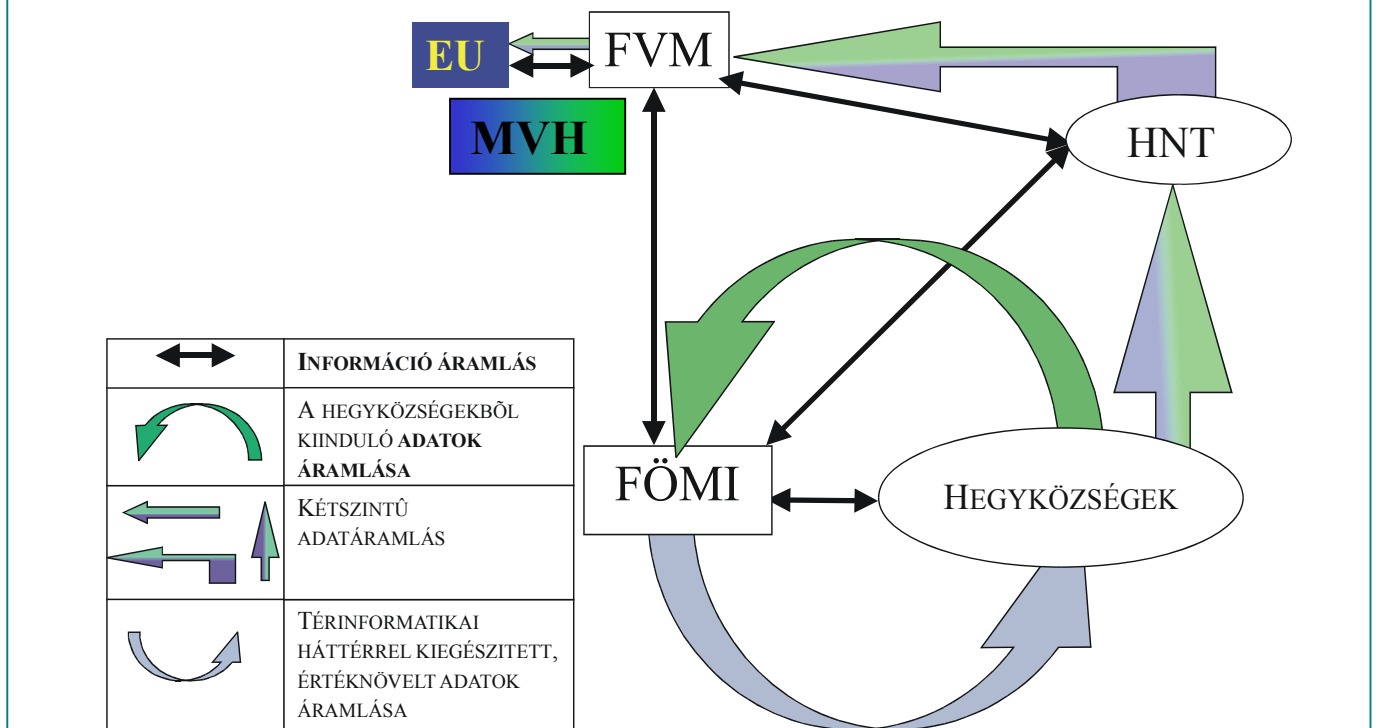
EU

FVM

MVH

HNT

FÖMI

HEGYKÖZSÉGEK

| | |
|---|---|
| | INFORMÁCIÓ ÁRAMLÁS |
| | A HEGYKÖZSÉGEKBÕL KIINDULÓ ADATOK ÁRAMLÁSA |
| | KÉTSZINTÛ ADATÁRAMLÁS |
| | TÉRINFORMATIKAI HÁTTÉRREL KIEGÉSZITETT, ÉRTÉKNÖVELT ADATOK ÁRAMLÁSA |